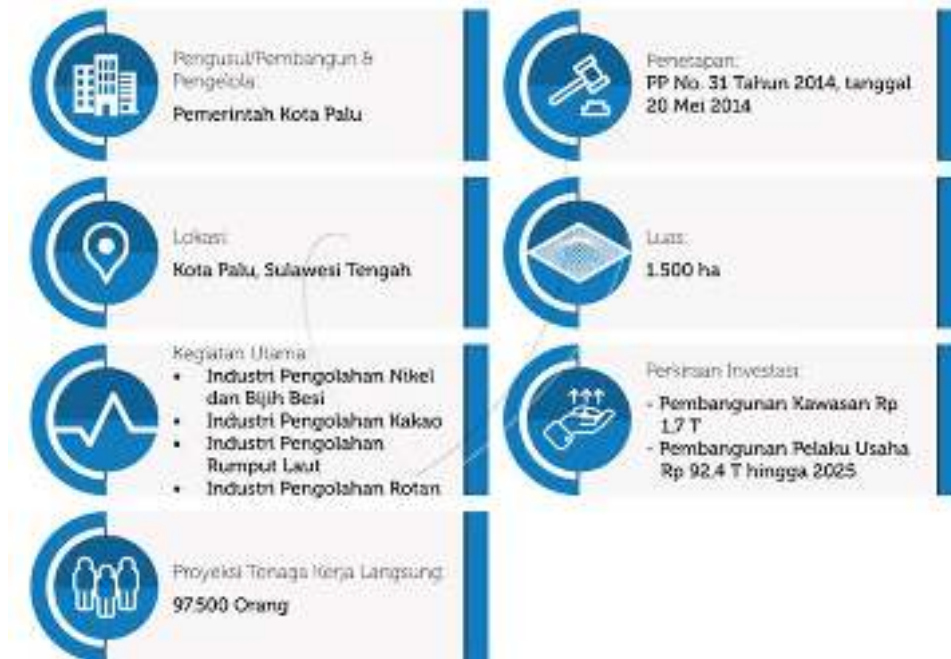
Pengusul/Pembangun & Pengelola:

Pemerintah Kota Palu

Lokasi:

Kota Palu, Sulawesi Tengah

Kegiatan Utama:

- Industri Pengolahan Nikel dan Bijih Besi
- Industri Pengolahan Kakao
- Industri Pengolahan Rumput Laut
- Industri Pengolahan Rotan

Proyeksi Tenaga Kerja Langsung:

97.500 Orang

Penetapan:

PP No. 31 Tahun 2014, tanggal 20 Mei 2014

Luas:

1.500 ha

Perkiraan Investasi:

- Pembangunan Kawasan Rp 1,7 T
- Pembangunan Pelaku Usaha Rp 92,4 T hingga 2025